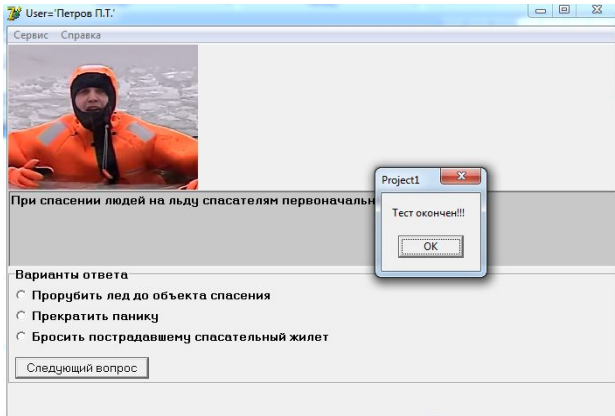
User='Петров П.Т.'

Сервис Справка

При спасении людей на льду спасателям первоначальн

Project1

Тест окончен!!!

OK

Варианты ответа

Прорубить лед до объекта спасения

Прекратить панику

Бросить пострадавшему спасательный жилет

Следующий вопрос